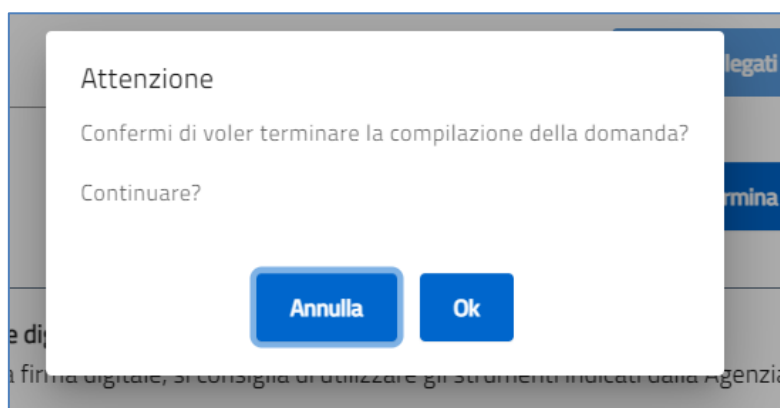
Attenzione

Confermi di voler terminare la compilazione della domanda?

Continuare?

Annulla Ok

llegati

rmina

e dig

a firma digitale, si consiglia di utilizzare gli strumenti indicati dalla Agenzia